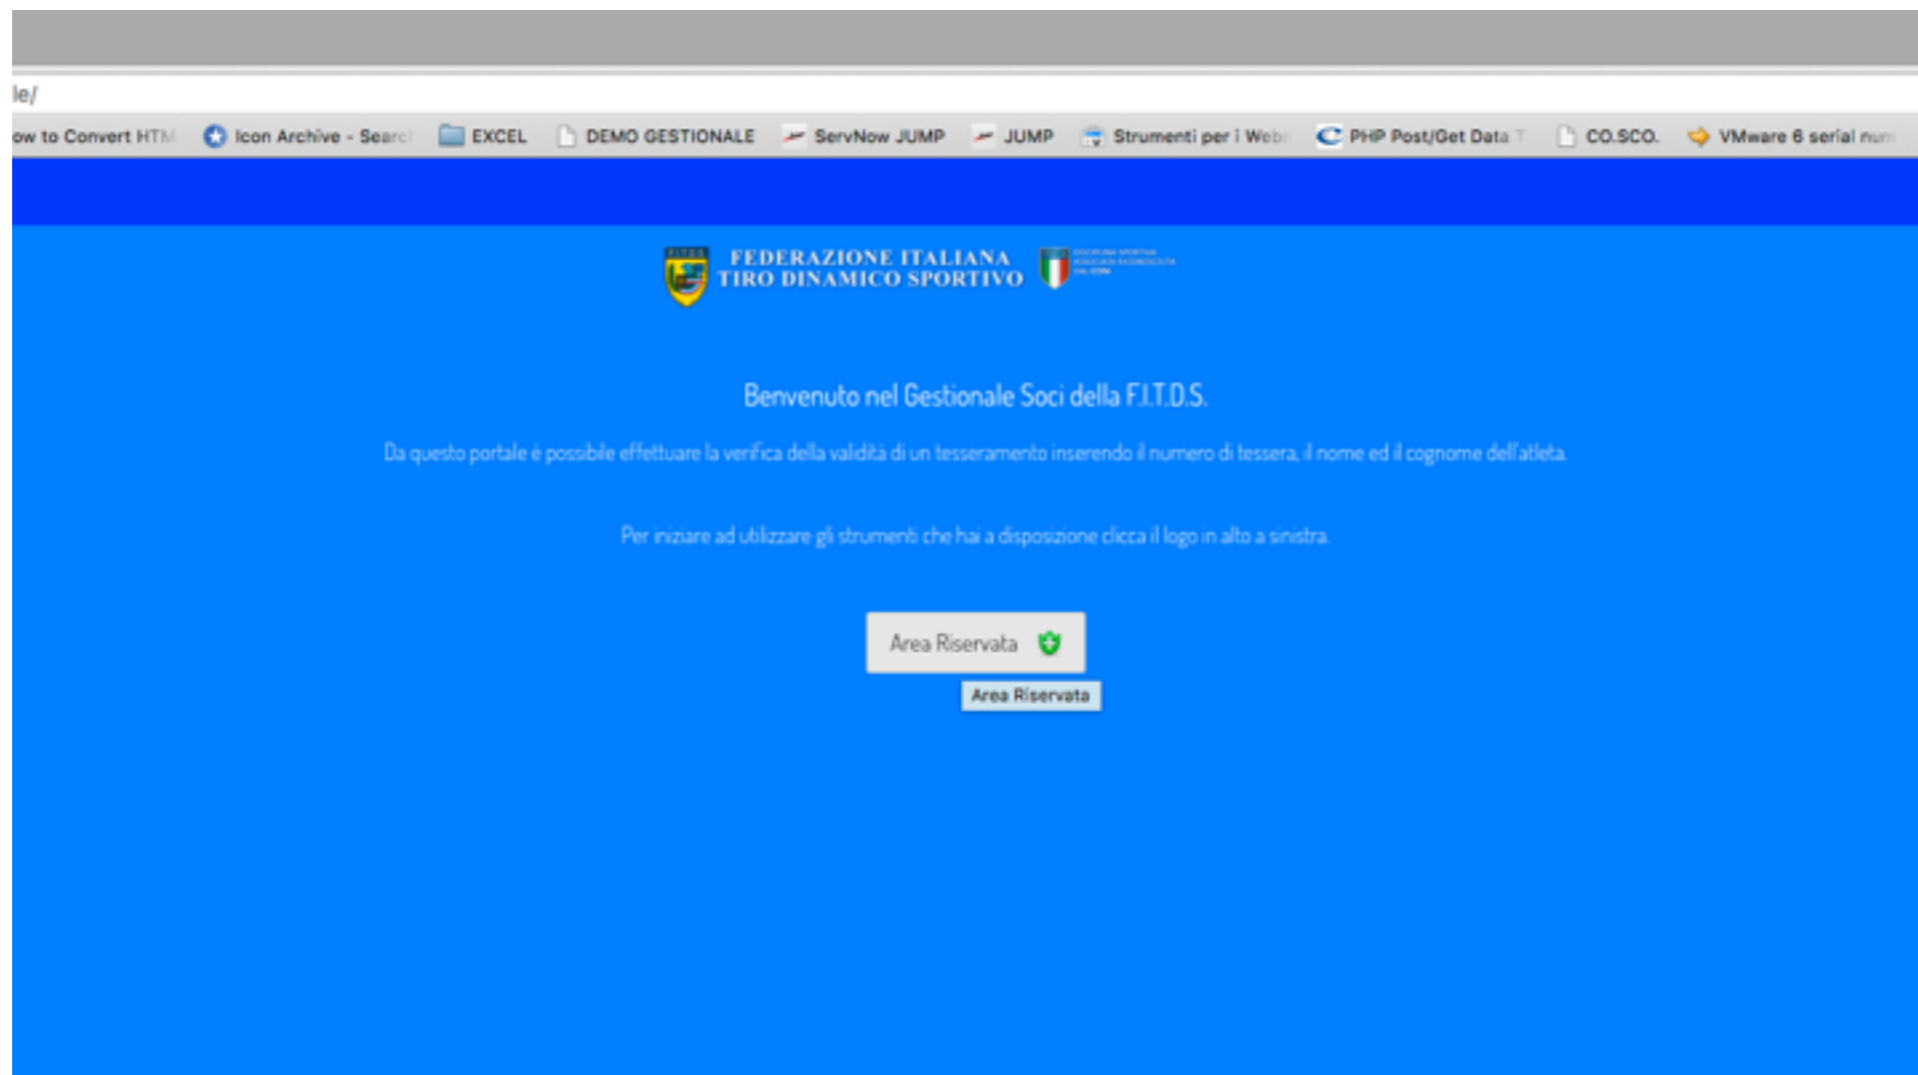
le/

ow to Convert HTM  Icon Archive - Searc  EXCEL  DEMO GESTIONALE  ServNow JUMP  JUMP  Strumenti per i Web  PHP Post/Get Data  CO.SCO.  VMware 6 serial num

F.I.T.D.S.
FEDERAZIONE ITALIANA
TIRO DINAMICO SPORTIVO

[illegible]

Benvenuto nel Gestionale Soci della F.I.T.D.S.

Da questo portale è possibile effettuare la verifica della validità di un tesseramento inserendo il numero di tessera, il nome ed il cognome dell'atleta.

Per iniziare ad utilizzare gli strumenti che hai a disposizione clicca il logo in alto a sinistra.

Area Riservata

Area Riservata